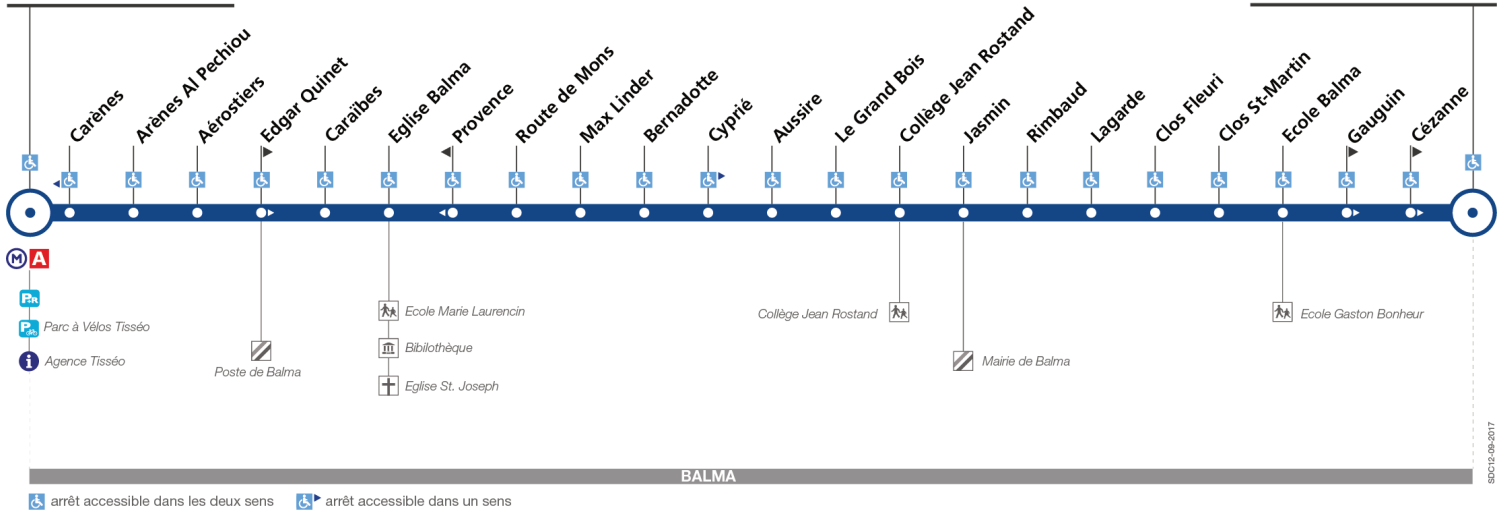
Carènes
Arènes Al Pechiou
Aérostiers
Edgar Quinet
Caraïbes
Eglise Balma
Provence
Route de Mons
Max Linder
Bernadotte
Cyprié
Aussire
Le Grand Bois
Collège Jean Rostand
Jasmin
Rimbaud
Lagarde
Clos Fleuri
Clos St-Martin
Ecole Balma
Gauguin
Cézanne

M A
P+R
Parc à Vélos Tisséo
Agence Tisséo

Poste de Balma

Ecole Marie Laurencin
Bibilothèque
Eglise St. Joseph

Collège Jean Rostand

Mairie de Balma

Ecole Gaston Bonheur

SDC12-09-2017

BALMA

arrêt accessible dans les deux sens arrêt accessible dans un sens